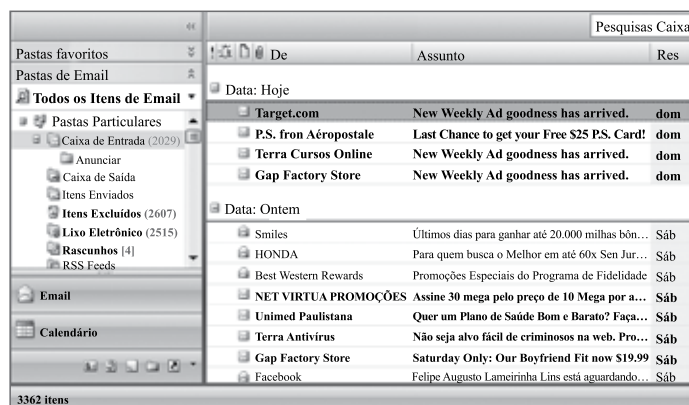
Pastas favoritos
Pastas de Email
Todos os Itens de Email
Pastas Particulares
Caixa de Entrada (2029)
Anunciar
Caixa de Saída
Itens Enviados
Itens Excluídos (2607)
Lixo Eletrônico (2515)
Rascunhos [4]
RSS Feeds
Email
Calendário

Pesquisas Caixa

| De | Assunto | Res |
|---|---|---|
| Data: Hoje | | |
| Target.com | New Weekly Ad goodness has arrived. | dom |
| P.S. fron Aéropostale | Last Chance to get your Free \$25 P.S. Card! | dom |
| Terra Cursos Online | New Weekly Ad goodness has arrived. | dom |
| Gap Factory Store | New Weekly Ad goodness has arrived. | dom |
| Data: Ontem | | |
| Smiles | Últimos dias para ganhar até 20.000 milhas bôn... | Sáb |
| HONDA | Para quem busca o Melhor em até 60x Sen Jur... | Sáb |
| Best Western Rewards | Promoções Especiais do Programa de Fidelidade | Sáb |
| NET VIRTUA PROMOÇÕES | Assine 30 mega pelo preço de 10 Mega por a... | Sáb |
| Unimed Paulistana | Quer um Plano de Saúde Bom e Barato? Faça... | Sáb |
| Terra Antivírus | Não seja alvo fácil de criminosos na web. Pro... | Sáb |
| Gap Factory Store | Saturday Only: Our Boyfriend Fit now \$19.99 | Sáb |
| Facebook | Felipe Augusto Lameirinha Lins está aguardando... | Sáb |

3362 itens